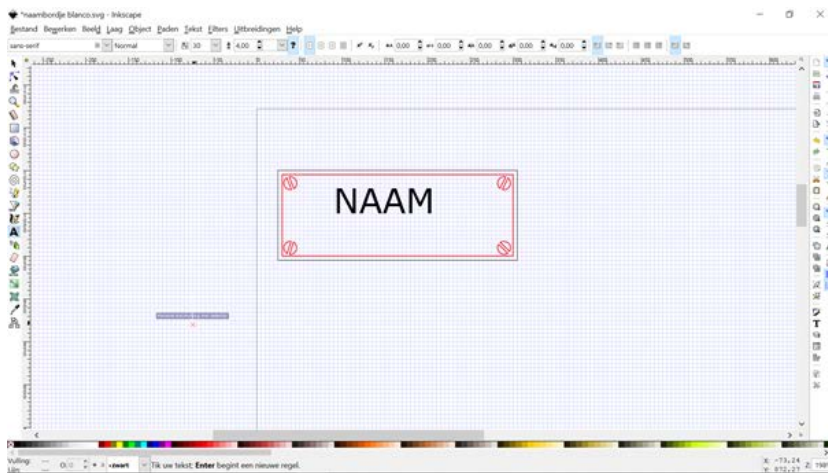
*naambordje blanco.svg - Inkscape

Bestand Bewerken Beeld Laag Object Paden Tekst Filters Uitbreidingen Help

sans-serif Normal 30 4,00 0,00 0,00 0,00 0,00 0,00

NAAM

Vulling: Lijn: 0,0 zwart Tik uw tekst; Enter begint een nieuwe regel.

X: -73,24 Y: 872,27 Z: 150